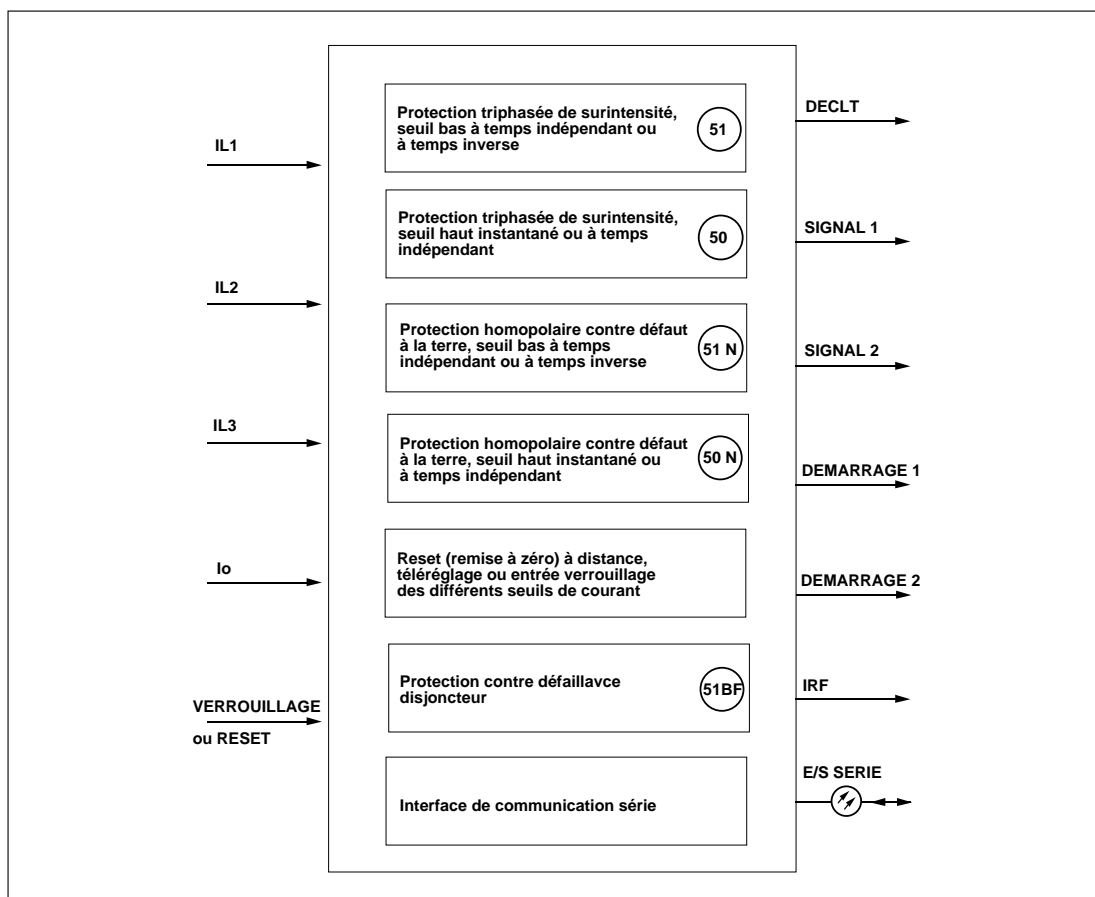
IL1

IL2

IL3

Io

VERROUILLAGE
ou RESET

Protection triphasée de surintensité, seuil bas à temps indépendant ou à temps inverse

51

Protection triphasée de surintensité, seuil haut instantané ou à temps indépendant

50

Protection homopolaire contre défaut à la terre, seuil bas à temps indépendant ou à temps inverse

51 N

Protection homopolaire contre défaut à la terre, seuil haut instantané ou à temps indépendant

50 N

Reset (remise à zéro) à distance, téléréglage ou entrée verrouillage des différents seuils de courant

Protection contre défaillavce disjoncteur

51BF

Interface de communication série

DECLT

SIGNAL 1

SIGNAL 2

DEMARRAGE 1

DEMARRAGE 2

IRF

E/S SERIE